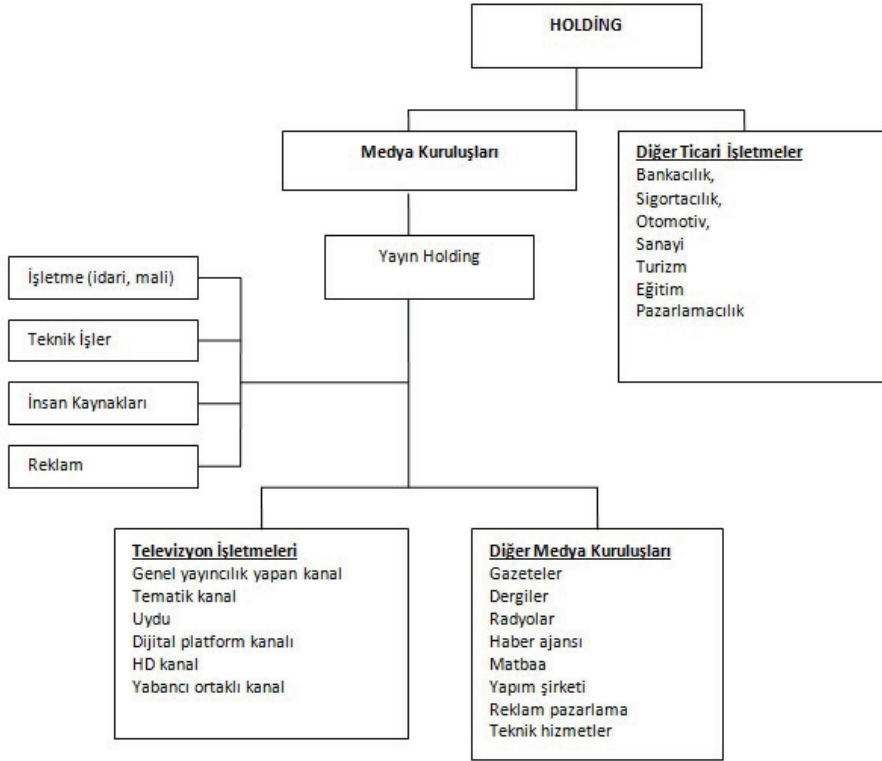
HOLDİNG

Medya Kuruluşları

Diğer Ticari İşletmeler
Bankacılık,
Sigortacılık,
Otomotiv,
Sanayi
Turizm
Eğitim
Pazarlamacılık

Yayın Holding

İşletme (idari, mali)

Teknik İşler

İnsan Kaynakları

Reklam

Televizyon İşletmeleri
Genel yayıncılık yapan kanal
Tematik kanal
Uydu
Dijital platform kanalı
HD kanal
Yabancı ortaklı kanal

Diğer Medya Kuruluşları
Gazeteler
Dergiler
Radyolar
Haber ajansı
Matbaa
Yapım şirketi
Reklam pazarlama
Teknik hizmetler